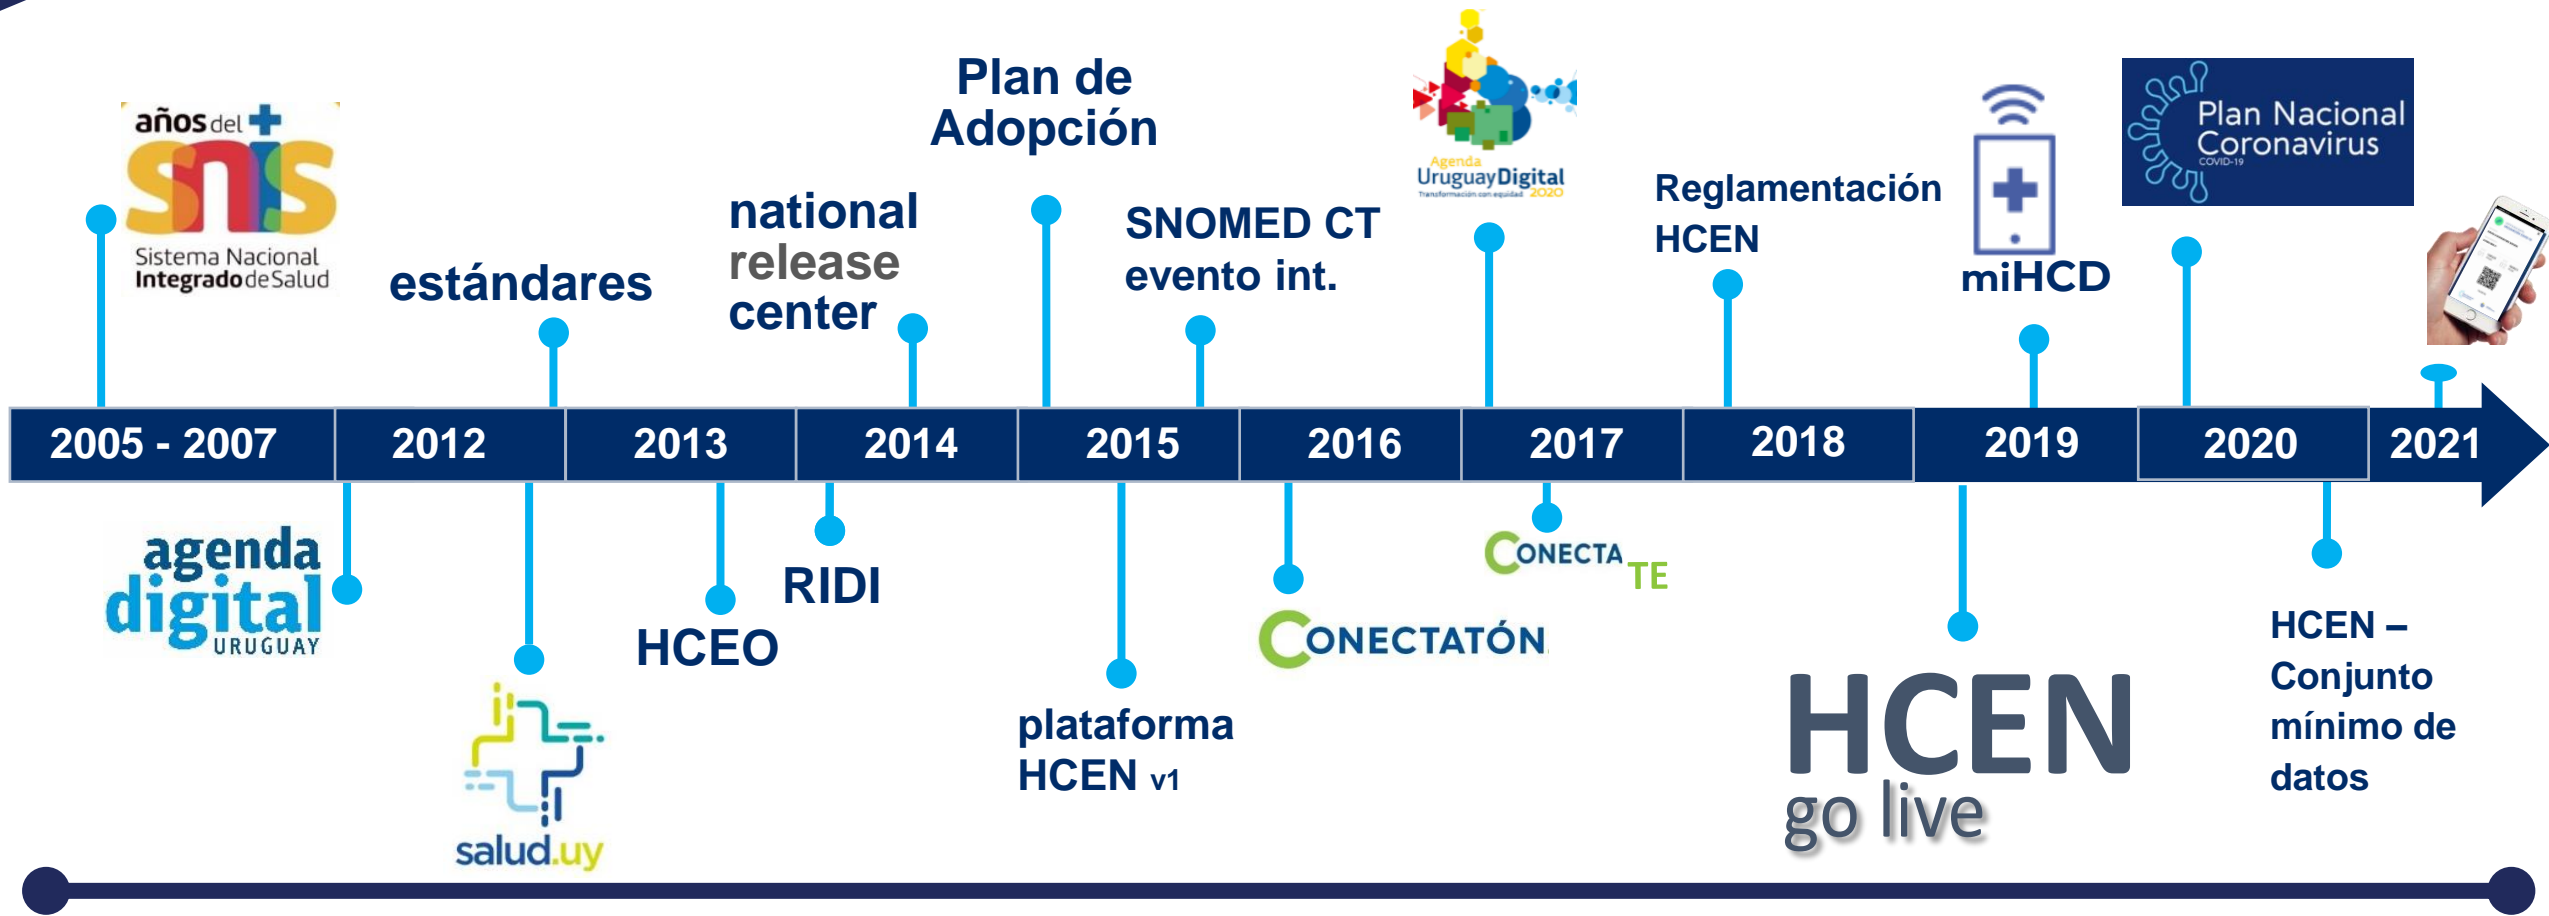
años del SNIS
Sistema Nacional Integrado de Salud

estándares

national release center

Plan de Adopción

SNOMED CT evento int.

Agenda Uruguay Digital 2020

Reglamentación HCEN

miHCD

Plan Nacional Coronavirus
COVID-19

| 2005 - 2007 | 2012 | 2013 | 2014 | 2015 | 2016 | 2017 | 2018 | 2019 | 2020 | 2021 |
|---|---|---|---|---|---|---|---|---|---|---|

agenda digital URUGUAY

salud.uy

HCEO

RIDI

plataforma HCEN v1

CONECTATÓN

CONECTA TE

HCEN go live

HCEN – Conjunto mínimo de datos